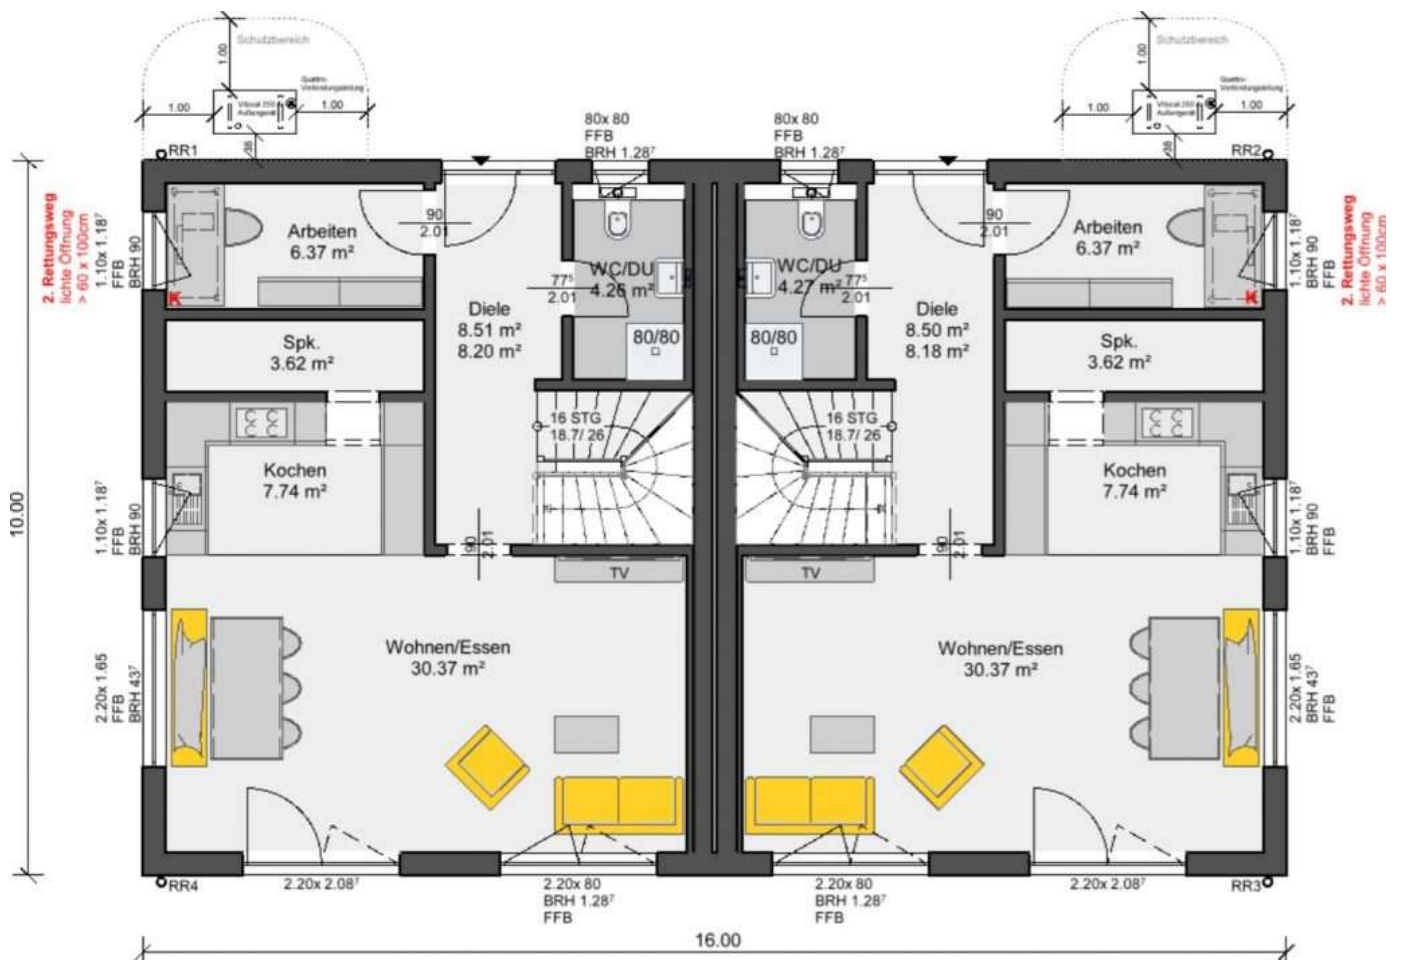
Schutzbereich
1.00
1.00
1.00
Vitocal 250 Außengerät
Quattro Verbindungsleitung
28
RR1

Schutzbereich
1.00
1.00
1.00
Vitocal 250 Außengerät
Quattro Verbindungsleitung
28
RR2

80x 80
FFB
BRH 1.28⁷

80x 80
FFB
BRH 1.28⁷

10.00

2. Rettungsweg
lichte Öffnung
> 60 x 100cm

1.10x 1.18⁷
FFB
BRH 90

Arbeiten
6.37 m²

90
2.01

Diele
8.51 m²
8.20 m²

77⁵
2.01

WC/DU
4.26 m²

80/80

Spk.
3.62 m²

16 STG
18.7/ 26

Kochen
7.74 m²

1.10x 1.18⁷
FFB
BRH 90

90
2.01

TV

Wohnen/Essen
30.37 m²

2.20x 1.65
FFB
BRH 43⁷

RR4
2.20x 2.08⁷
2.20x 80
BRH 1.28⁷
FFB

WC/DU
4.27 m²

77⁵
2.01

80/80

16 STG
18.7/ 26

90
2.01

Diele
8.50 m²
8.18 m²

Arbeiten
6.37 m²

1.10x 1.18⁷
BRH 90
FFB

2. Rettungsweg
lichte Öffnung
> 60 x 100cm

Spk.
3.62 m²

Kochen
7.74 m²

1.10x 1.18⁷
BRH 90
FFB

90
2.01

TV

Wohnen/Essen
30.37 m²

2.20x 1.65
BRH 43⁷
FFB

2.20x 80
BRH 1.28⁷
FFB
2.20x 2.08⁷
RR3

16.00